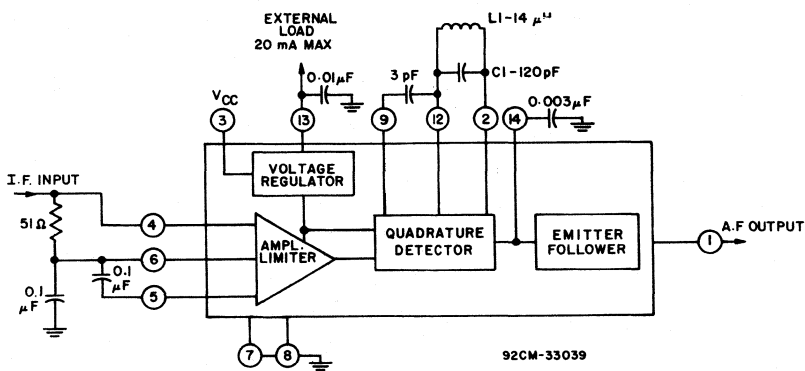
EXTERNAL LOAD 20 mA MAX

L1-14 μH

0.01μF

3 pF

C1-120pF

VCC

3

13

9

12

2

14

0.003μF

VOLTAGE REGULATOR

I.F. INPUT

51Ω

4

6

5

0.1 μF

0.1 μF

AMPL. LIMITER

QUADRATURE DETECTOR

EMITTER FOLLOWER

1

A.F OUTPUT

7

8

92CM-33039